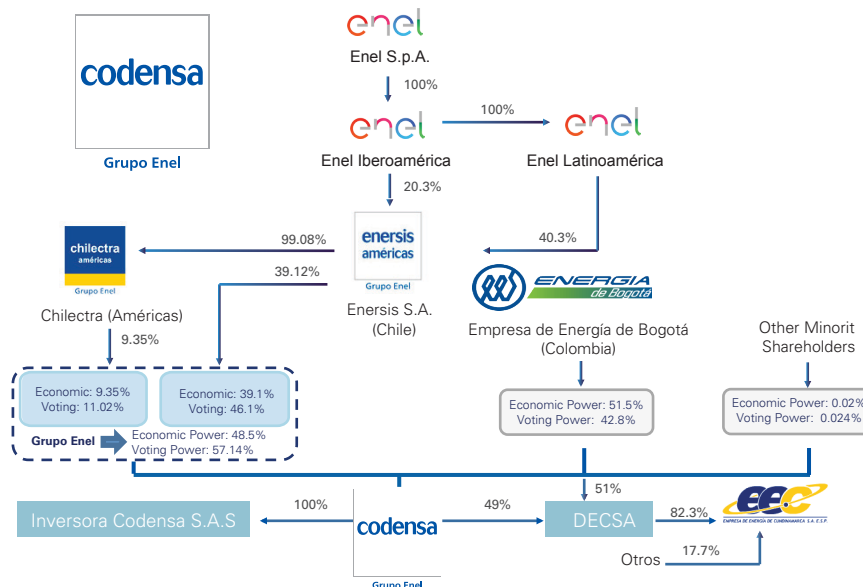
codensa
Grupo Enel

enel
Enel S.p.A.
100%

enel
Enel Iberoamérica
100%
enel
Enel Latinoamérica

20.3%

chilectra
américas
Grupo Enel
99.08%
39.12%
enersis
américas
Grupo Enel
Enersis S.A.
(Chile)
40.3%
ENERGIA
de Bogotá
Empresa de Energía de Bogotá
(Colombia)

Chilectra (Américas)
9.35%

Other Minorit
Shareholders

Economic: 9.35%
Voting: 11.02%
Economic: 39.1%
Voting: 46.1%
Grupo Enel
Economic Power: 48.5%
Voting Power: 57.14%

Economic Power: 51.5%
Voting Power: 42.8%

Economic Power: 0.02%
Voting Power: 0.024%

51%

Inversora Codensa S.A.S
100%
codensa
Grupo Enel
49%
DECSA
82.3%
EEC
EMPRESA DE ENERGÍA DE CUNDINAMARCA S.A. E.S.P.
Otros
17.7%